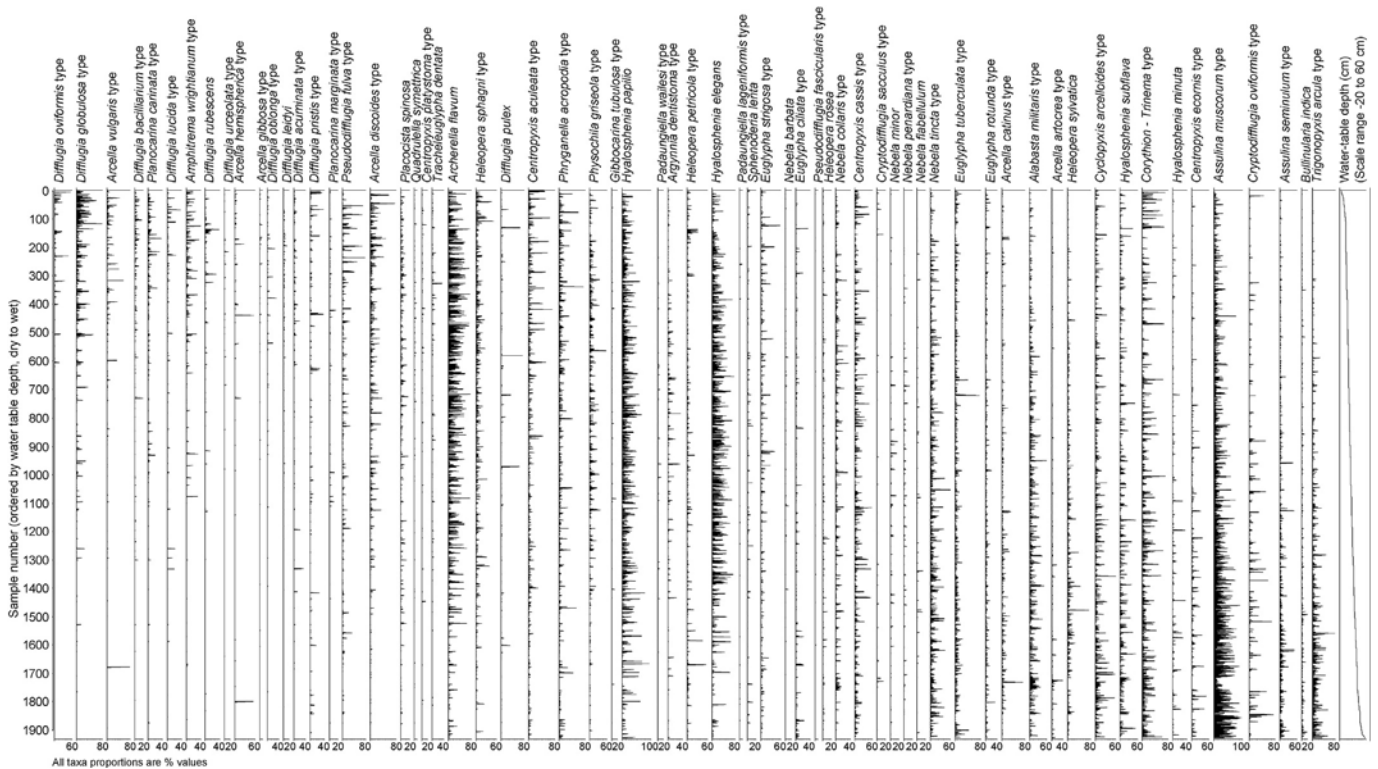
Difflugia oviformis type
Difflugia globulosa type
Arcella vulgaris type
Difflugia bacillarium type
Planocarina carinata type
Difflugia lucida type
Amphitrema wrightianum type
Difflugia rubescens
Difflugia urceolata type
Arcella hemisphærica type
Arcella gibbosa type
Difflugia oblonga type
Difflugia leidyi
Difflugia acuminata type
Difflugia pristis type
Planocarina marginata type
Pseudodifflugia fulva type
Arcella discoides type
Placocista spinosa
Quadrulella symetrica
Centropyxis platystoma type
Tracheleuglypha dentata
Archerella flavum
Heleopera sphagni type
Difflugia pulex
Centropyxis aculeata type
Phryganella acropodia type
Physochila griseola type
Gibbocarina tubulosa type
Hyalosphenia papilio
Padaungiella wailesi type
Argynnia dentistoma type
Heleopera petricola type
Hyalosphenia elegans
Padaungiella lageniformis type
Sphenoderia lenta
Euglypha strigosa type
Nebela barbata
Euglypha ciliata type
Pseudodifflugia fascicularis type
Heleopera rosea
Nebela collaris type
Centropyxis cassis type
Cryptodifflugia sacculus type
Nebela minor
Nebela penardiana type
Nebela flabellum
Nebela tincta type
Euglypha tuberculata type
Euglypha rotunda type
Arcella catinus type
Alabasta militaris type
Arcella artocrea type
Heleopera sylvatica
Cyclopyxis arcelloides type
Hyalosphenia subflava
Corythion - Trinema type
Hyalosphenia minuta
Centropyxis ecornis type
Assulina muscorum type
Cryptodifflugia oviformis type
Assulina seminulum type
Bullinularia indica
Trigonopyxis arcula type
Water-table depth (cm)
(Scale range -20 to 60 cm)

Sample number (ordered by water table depth, dry to wet)

0
100
200
300
400
500
600
700
800
900
1000
1100
1200
1300
1400
1500
1600
1700
1800
1900

60 80 80 20 40 40 40 20 40 60 40 20 40 20 80 20 20 40 60 80 60 100 20 40 80 20 60 20 40 20 40 60 20 20 20 20 60 80 40 60 40 80 60 40 100 40 60 20 80

All taxa proportions are % values